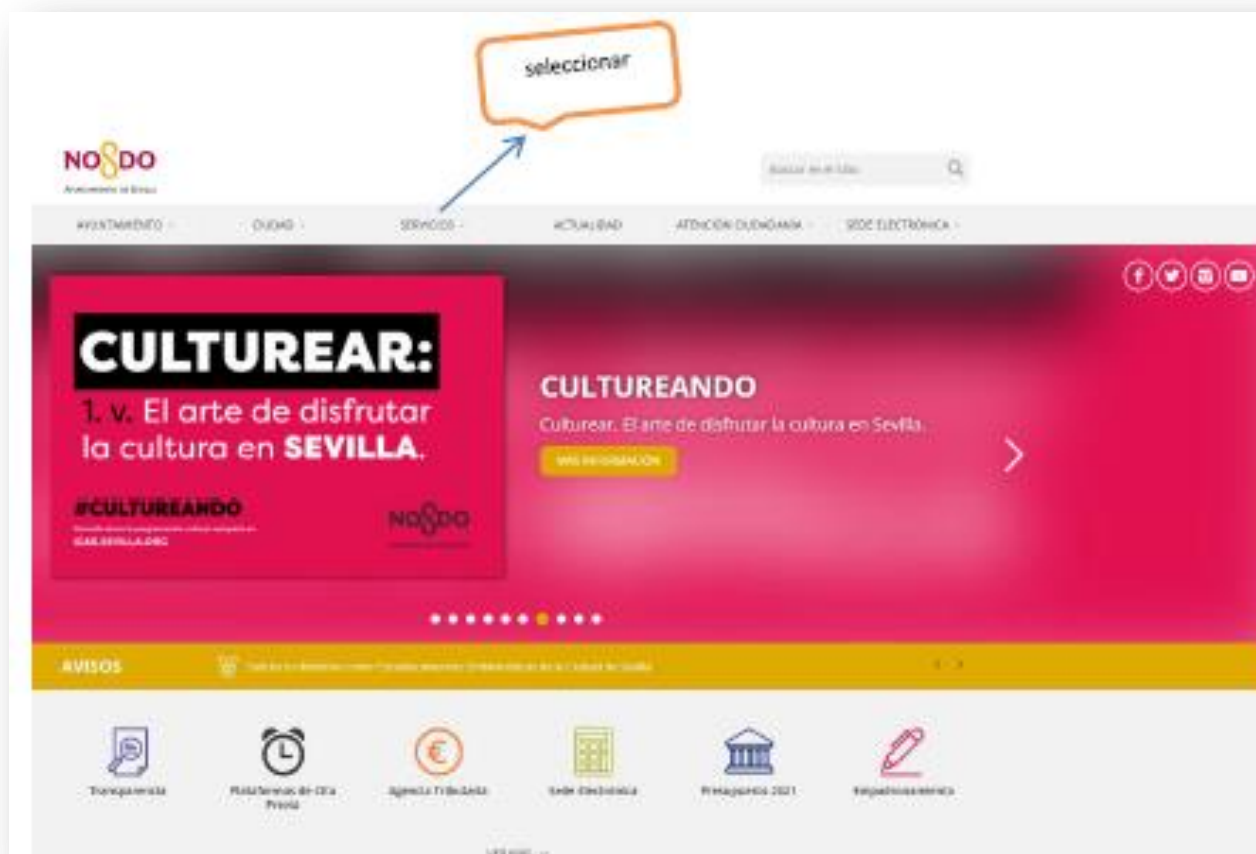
seleccionar

NO8DO
Ayuntamiento de Sevilla

Buscar en el Sitio

AYUNTAMIENTO · CIUDAD · SERVICIOS · ACTUALIDAD · ATENCIÓN CIUDADANA · SEDE ELECTRÓNICA ·

CULTUREAR:
1. v. El arte de disfrutar la cultura en SEVILLA.

#CULTUREANDO
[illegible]
ICAS.SEVILLA.ORG

NO8DO

CULTUREANDO
Culturear. El arte de disfrutar la cultura en Sevilla.
MÁS INFORMACIÓN

AVISOS
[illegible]

Transparencia · Plataformas de Cita Previa · Agencia Tributaria · Sede Electrónica · Presupuestos 2021 · Registro electrónico

VER MÁS